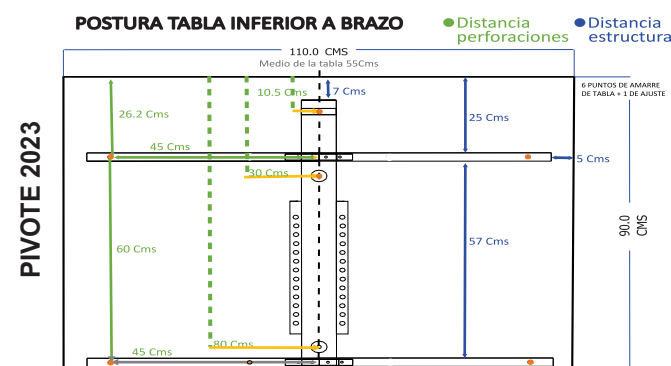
POSTURA TABLA INFERIOR A BRAZO

Distancia perforaciones

Distancia estructura

PIVOTE 2023

110.0 CMS

Medio de la tabla 55Cms

6 PUNTOS DE AMARRE DE TABLA + 1 DE AJUSTE

10.5 Cms

7 Cms

26.2 Cms

25 Cms

45 Cms

5 Cms

30 Cms

90.0 CMS

60 Cms

57 Cms

80 Cms

45 Cms